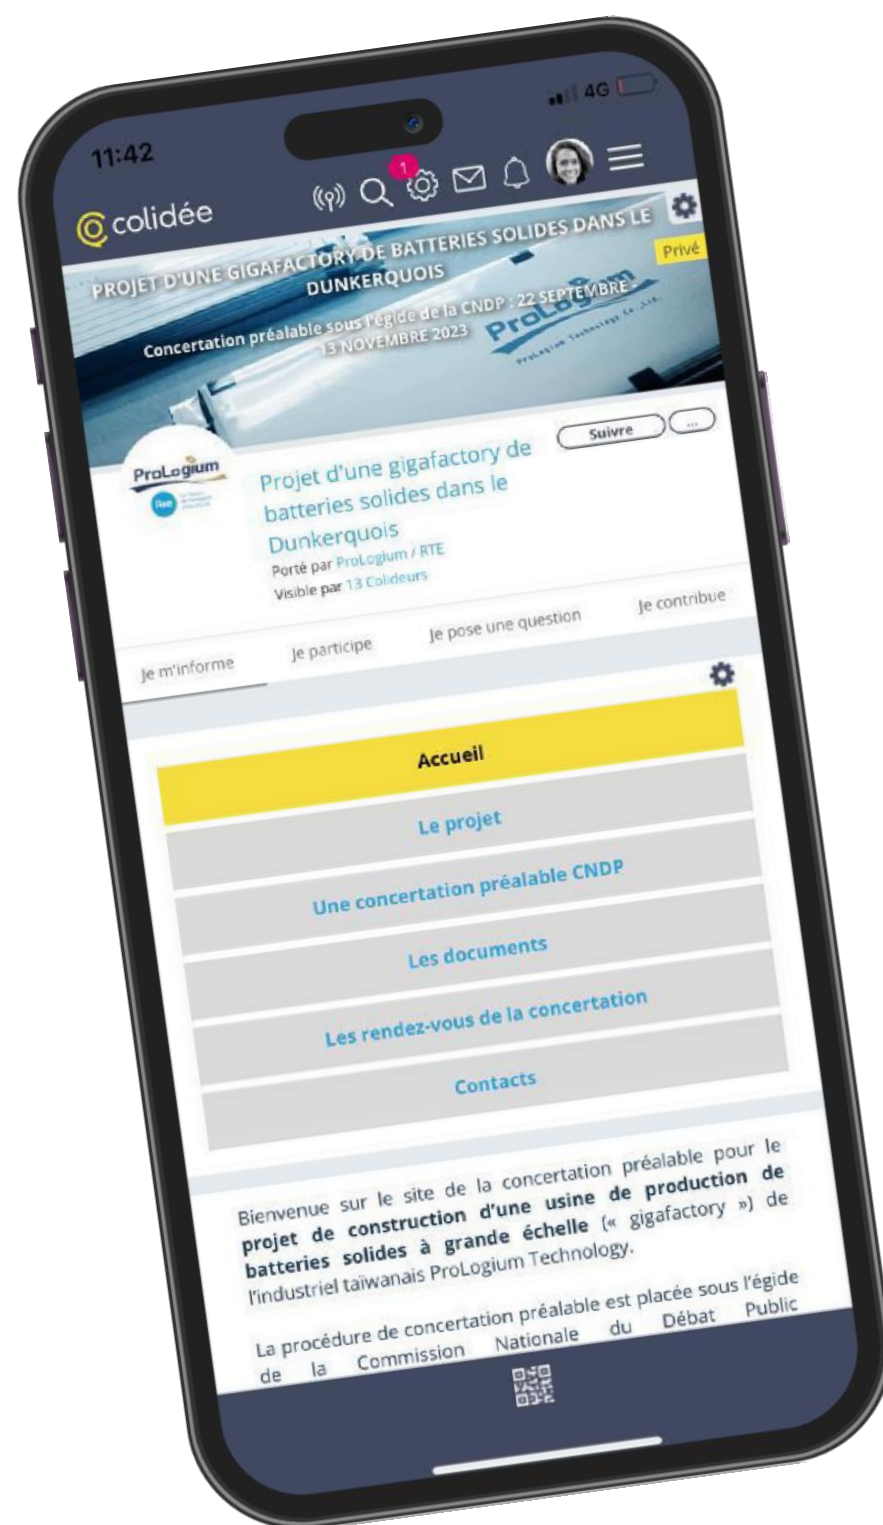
11:42

4G

1

colidée

PROJET D'UNE GIGAFACTORY DE BATTERIES SOLIDES DANS LE DUNKERQUOIS

Privé

Concertation préalable sous l'égide de la CNDP : 22 SEPTEMBRE - 13 NOVEMBRE 2023

ProLogium

ProLogium Technology Co., Ltd.

Suivre

...

ProLogium

Projet d'une gigafactory de batteries solides dans le Dunkerquois

Porté par ProLogium / RTE

Visible par 13 Colideurs

Je m'informe

Je participe

Je pose une question

Je contribue

Accueil

Le projet

Une concertation préalable CNDP

Les documents

Les rendez-vous de la concertation

Contacts

Bienvenue sur le site de la concertation préalable pour le **projet de construction d'une usine de production de batteries solides à grande échelle** (« gigafactory ») de l'industriel taïwanais ProLogium Technology.

La procédure de concertation préalable est placée sous l'égide de la Commission Nationale du Débat Public